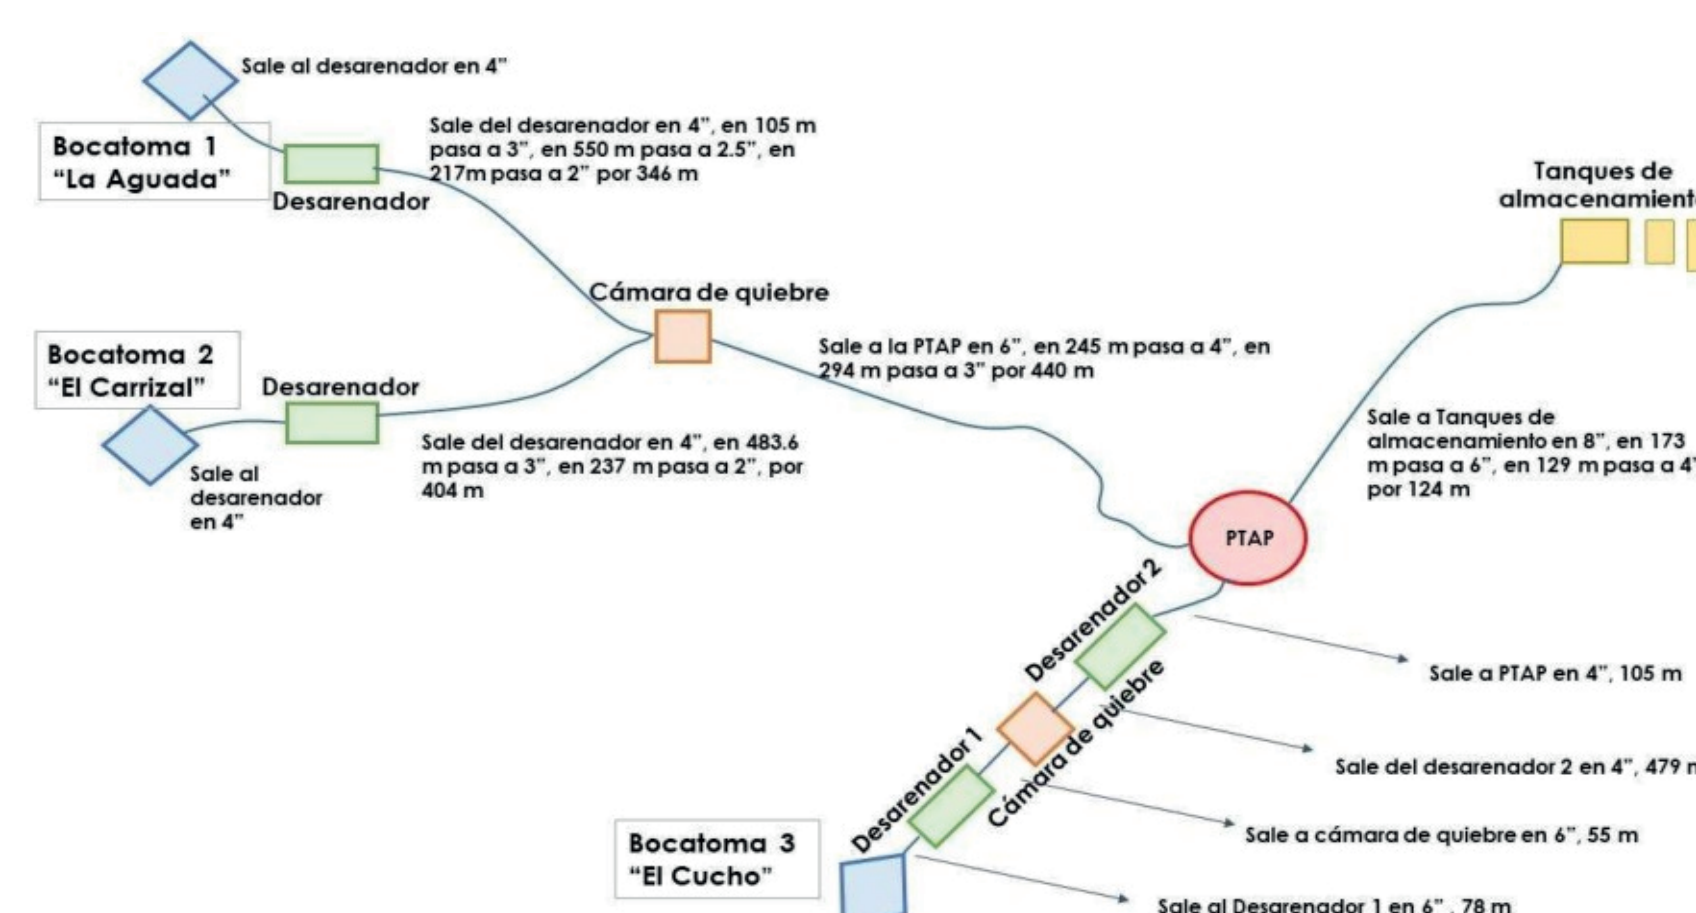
Sale al desarenador en 4"

Bocatoma 1
"La Aguada"

Desarenador

Sale del desarenador en 4", en 105 m pasa a 3", en 550 m pasa a 2.5", en 217m pasa a 2" por 346 m

Tanques de almacenamient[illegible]

Cámara de quiebre

Bocatoma 2
"El Carrizal"

Desarenador

Sale a la PTAP en 6", en 245 m pasa a 4", en 294 m pasa a 3" por 440 m

Sale al desarenador en 4"

Sale del desarenador en 4", en 483.6 m pasa a 3", en 237 m pasa a 2", por 404 m

Sale a Tanques de almacenamiento en 8", en 173 m pasa a 6", en 129 m pasa a 4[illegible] por 124 m

PTAP

Desarenador 2

Cámara de quiebre

Desarenador 1

Sale a PTAP en 4", 105 m

Sale del desarenador 2 en 4", 479 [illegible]

Sale a cámara de quiebre en 6", 55 m

Bocatoma 3
"El Cucho"

Sale al Desarenador 1 en 6", 78 m